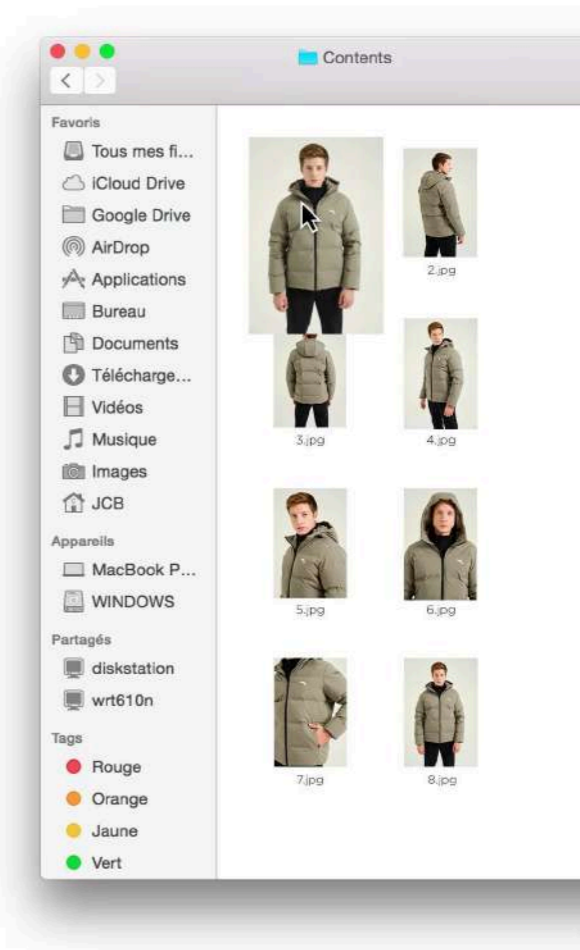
Contents

Favoris
Tous mes fi...
iCloud Drive
Google Drive
AirDrop
Applications
Bureau
Documents
Télécharge...
Vidéos
Musique
Images
JCB

Appareils
MacBook P...
WINDOWS

Partagés
diskstation
wrt610n

Tags
Rouge
Orange
Jaune
Vert

2.jpg
3.jpg
4.jpg
5.jpg
6.jpg
7.jpg
8.jpg